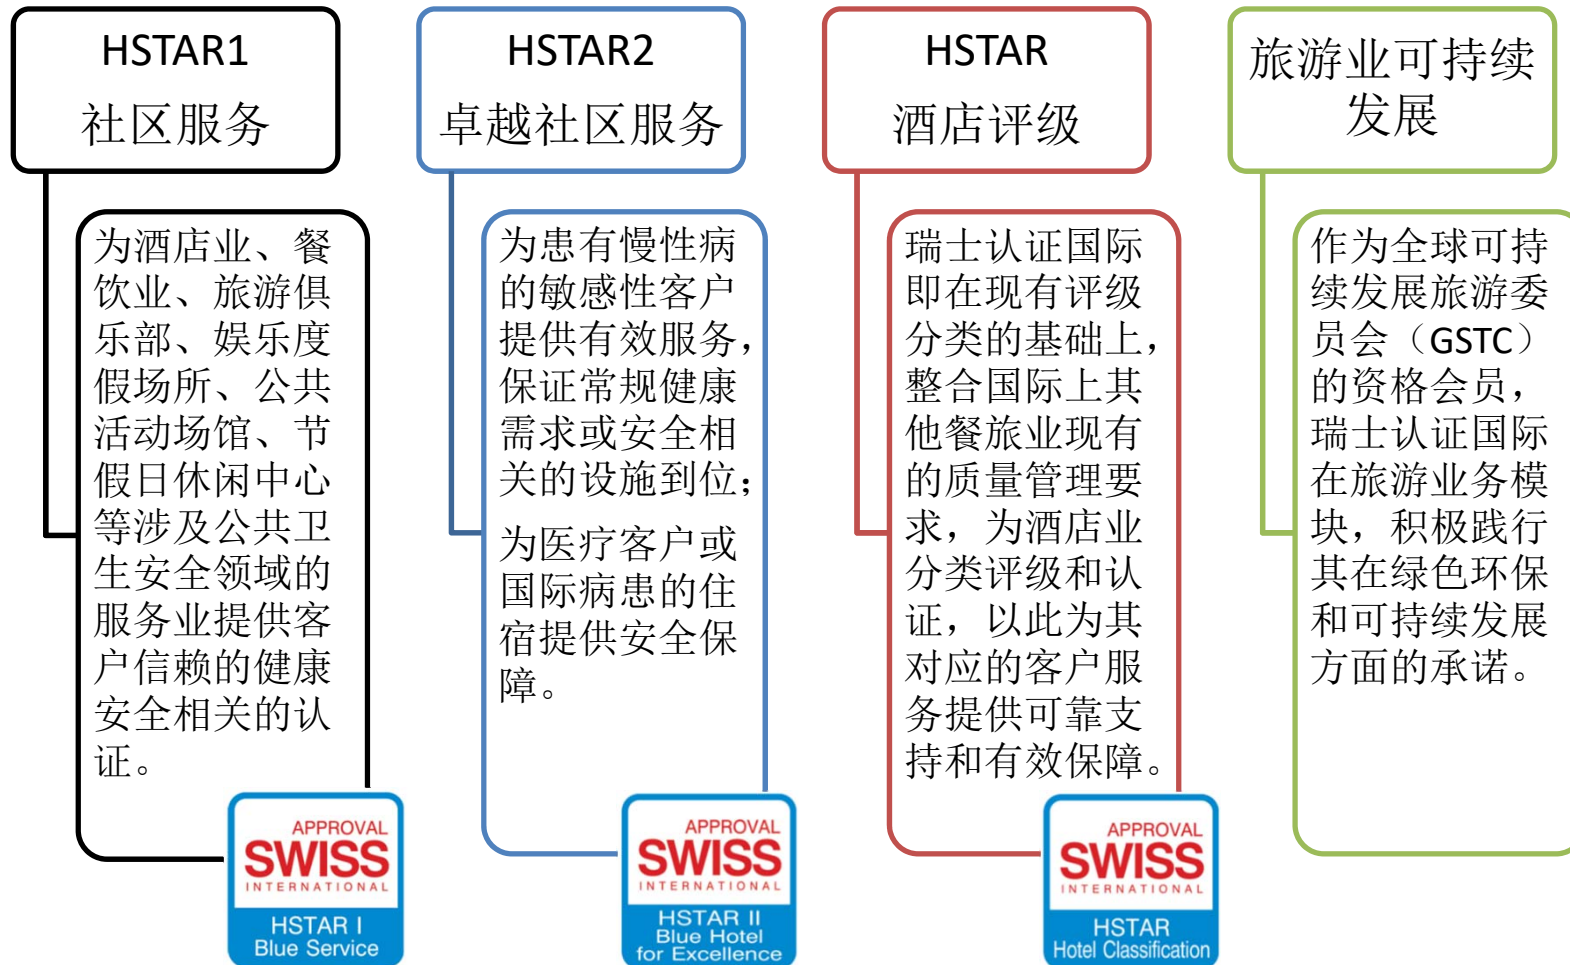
HSTAR1
社区服务

为酒店业、餐饮业、旅游俱乐部、娱乐度假场所、公共活动场馆、节假日休闲中心等涉及公共卫生安全领域的服务业提供客户信赖的健康安全相关的认证。

APPROVAL
SWISS
INTERNATIONAL
HSTAR I
Blue Service

HSTAR2
卓越社区服务

为患有慢性病的敏感性客户提供有效服务，保证常规健康需求或安全相关的设施到位；

为医疗客户或国际病患的住宿提供安全保障。

APPROVAL
SWISS
INTERNATIONAL
HSTAR II
Blue Hotel
for Excellence

HSTAR
酒店评级

瑞士认证国际即在现有评级分类的基础上，整合国际上其他餐旅业现有的质量管理要求，为酒店业分类评级和认证，以此为其对应的客户服务提供可靠支持和有效保障。

APPROVAL
SWISS
INTERNATIONAL
HSTAR
Hotel Classification

旅游业可持续发展

作为全球可持续发展旅游委员会（GSTC）的资格会员，瑞士认证国际在旅游业务模块，积极践行其在绿色环保和可持续发展方面的承诺。